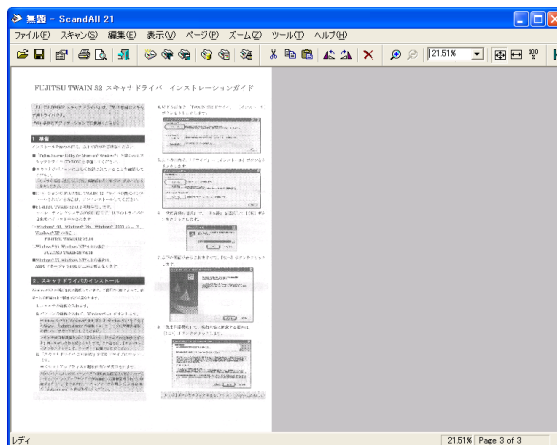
無題 - ScandAll 21

ファイル(F) スキャン(S) 編集(E) 表示(V) ページ(P) ズーム(Z) ツール(T) ヘルプ(H)

21.51%

FUJITSU TWAIN 32 スキャナドライバ インストレーションガイド

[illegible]

1. 準備

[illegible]

2. スキャナドライバのインストール

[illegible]

レディ

21.51% Page 3 of 3